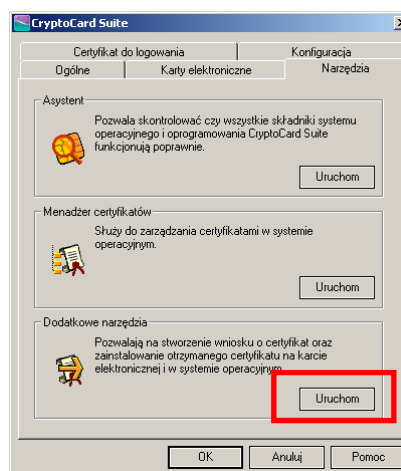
CryptoCard Suite

Certyfikat do logowania | Konfiguracja
Ogólne | Karty elektroniczne | Narzędzia

Asystent
Pozwala skontrolować czy wszystkie składniki systemu operacyjnego i oprogramowania CryptoCard Suite funkcjonują poprawnie.
Uruchom

Menadżer certyfikatów
Służy do zarządzania certyfikatami w systemie operacyjnym.
Uruchom

Dodatkowe narzędzia
Pozwalają na stworzenie wniosku o certyfikat oraz zainstalowanie otrzymanego certyfikatu na karcie elektronicznej i w systemie operacyjnym.
Uruchom

OK | Anuluj | Pomoc